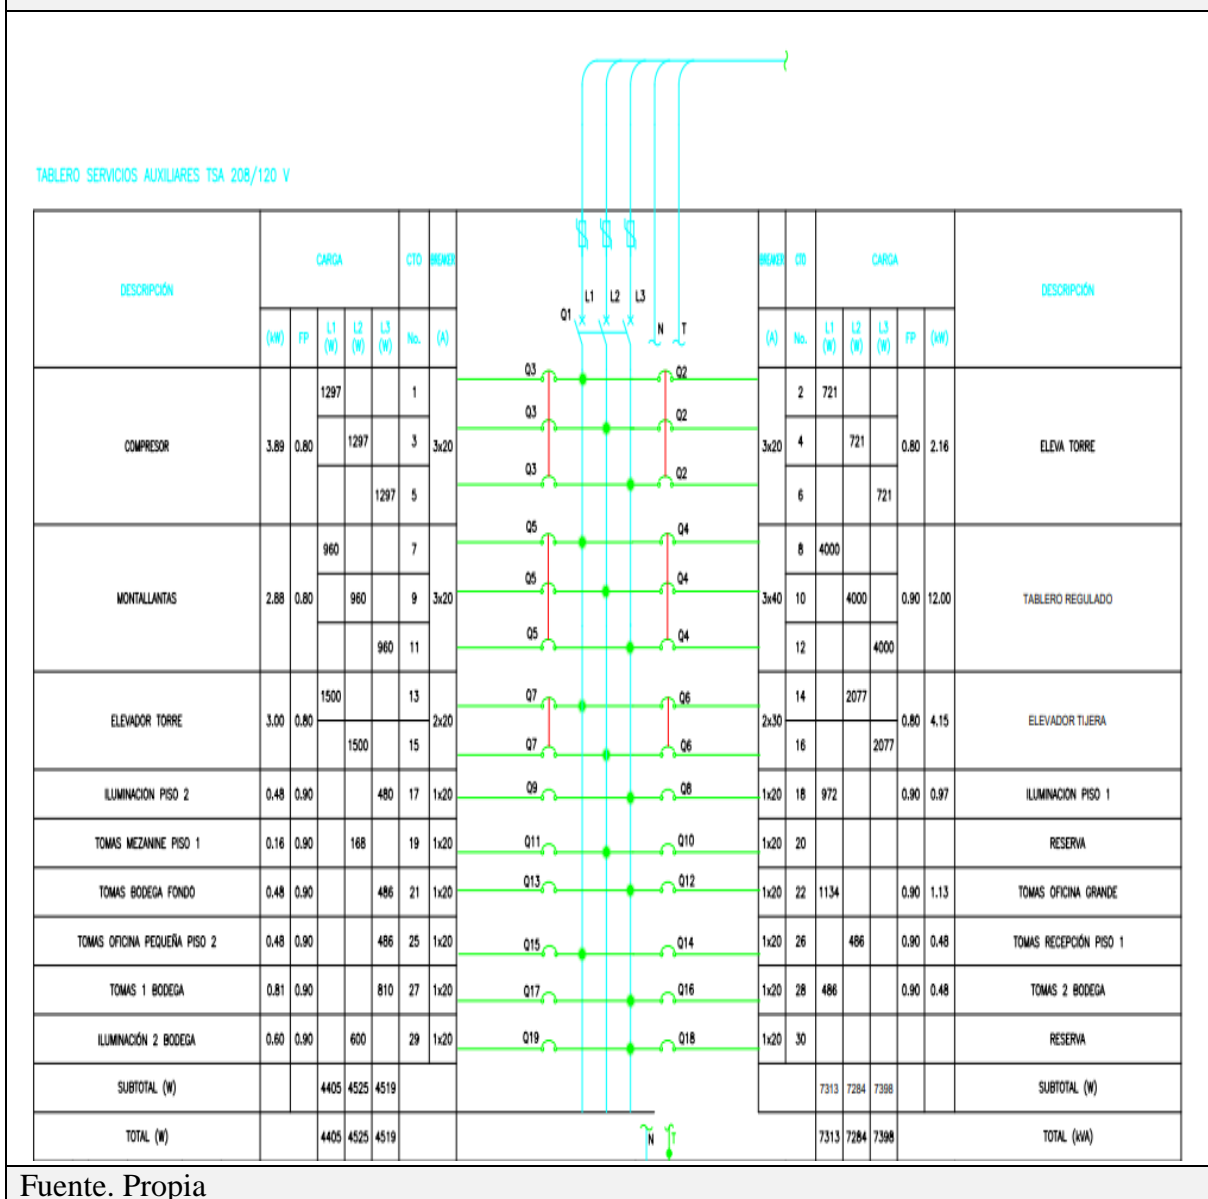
TABLERO SERVICIOS AUXILIARES TSA 208/120 V

| DESCRIPCIÓN | CARGA (kW) | FP | L1 (W) | L2 (W) | L3 (W) | CTO No. | BREAKER (A) |
|---|---|---|---|---|---|---|---|
| COMPRESOR | 3.89 | 0.80 | 1297 | | | 1 | 3x20 |
| | | | | 1297 | | 3 | |
| | | | | | 1297 | 5 | |
| MONTALLANTAS | 2.88 | 0.80 | 960 | | | 7 | 3x20 |
| | | | | 960 | | 9 | |
| | | | | | 960 | 11 | |
| ELEVADOR TORRE | 3.00 | 0.80 | 1500 | | | 13 | 2x20 |
| | | | | 1500 | | 15 | |
| ILUMINACION PISO 2 | 0.48 | 0.90 | | | 480 | 17 | 1x20 |
| TOMAS MEZANINE PISO 1 | 0.16 | 0.90 | | 168 | | 19 | 1x20 |
| TOMAS BODEGA FONDO | 0.48 | 0.90 | | | 486 | 21 | 1x20 |
| TOMAS OFICINA PEQUEÑA PISO 2 | 0.48 | 0.90 | | | 486 | 25 | 1x20 |
| TOMAS 1 BODEGA | 0.81 | 0.90 | | | 810 | 27 | 1x20 |
| ILUMINACIÓN 2 BODEGA | 0.60 | 0.90 | | 600 | | 29 | 1x20 |
| SUBTOTAL (W) | | | 4405 | 4525 | 4519 | | |
| TOTAL (W) | | | 4405 | 4525 | 4519 | | |

L1 L2 L3
Q1
N T
Q3 Q2
Q3 Q2
Q3 Q2
Q5 Q4
Q5 Q4
Q5 Q4
Q7 Q6
Q7 Q6
Q9 Q8
Q11 Q10
Q13 Q12
Q15 Q14
Q17 Q16
Q19 Q18
N T

| BREAKER (A) | CTO No. | L1 (W) | L2 (W) | L3 (W) | FP | CARGA (kW) | DESCRIPCIÓN |
|---|---|---|---|---|---|---|---|
| 3x20 | 2 | 721 | | | 0.80 | 2.16 | ELEVA TORRE |
| | 4 | | 721 | | | | |
| | 6 | | | 721 | | | |
| 3x40 | 8 | 4000 | | | 0.90 | 12.00 | TABLERO REGULADO |
| | 10 | | 4000 | | | | |
| | 12 | | | 4000 | | | |
| 2x30 | 14 | | 2077 | | 0.80 | 4.15 | ELEVADOR TIJERA |
| | 16 | | | 2077 | | | |
| 1x20 | 18 | 972 | | | 0.90 | 0.97 | ILUMINACION PISO 1 |
| 1x20 | 20 | | | | | | RESERVA |
| 1x20 | 22 | 1134 | | | 0.90 | 1.13 | TOMAS OFICINA GRANDE |
| 1x20 | 26 | | 486 | | 0.90 | 0.48 | TOMAS RECEPCIÓN PISO 1 |
| 1x20 | 28 | 486 | | | 0.90 | 0.48 | TOMAS 2 BODEGA |
| 1x20 | 30 | | | | | | RESERVA |
| | | 7313 | 7284 | 7398 | | | SUBTOTAL (W) |
| | | 7313 | 7284 | 7398 | | | TOTAL (kVA) |

Fuente. Propia